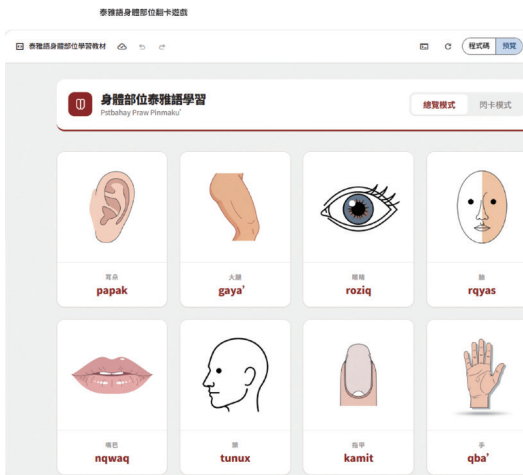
泰雅語身體部位翻卡遊戲

泰雅語身體部位學習教材

程式碼 預覽

身體部位泰雅語學習
Pstbahay Praw Pinmaku'

總覽模式 閃卡模式

耳朵
papak

大腿
gaya'

眼睛
roziq

臉
rqyas

嘴巴
nqwaq

頭
tunux

指甲
kamit

手
qba'